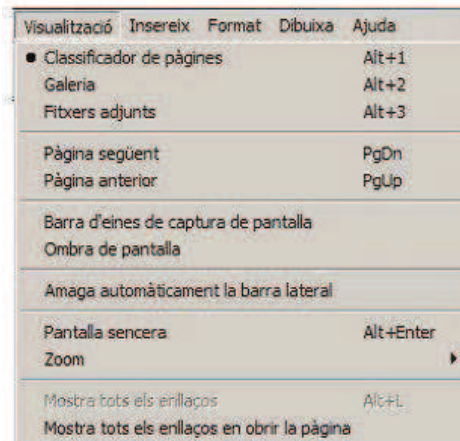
Visualització Insereix Format Dibuixa Ajuda

Classificador de pàgines Alt+1
Galeria Alt+2
Fitxers adjunts Alt+3

Pàgina següent PgDn
Pàgina anterior PgUp

Barra d'eines de captura de pantalla
Ombra de pantalla

Amaga automàticament la barra lateral

Pantalla sencera Alt+Enter
Zoom

Mostra tots els enllaços Alt+L
Mostra tots els enllaços en obrir la pàgina